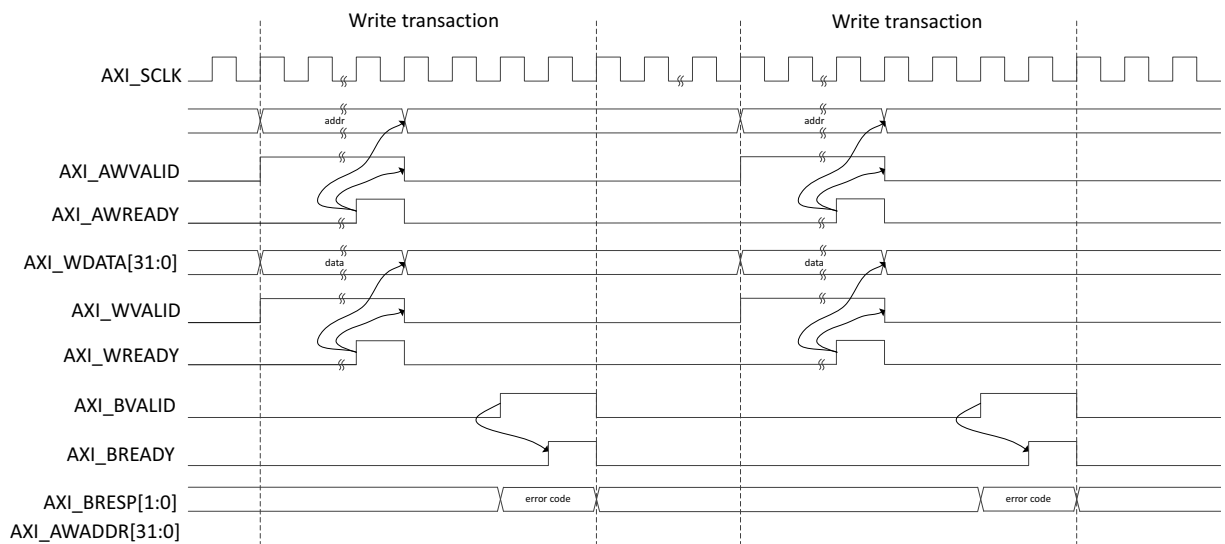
Write transaction

Write transaction

AXI_SCLK

addr

addr

AXI_AWVALID

AXI_AWREADY

AXI_WDATA[31:0]

data

data

AXI_WVALID

AXI_WREADY

AXI_BVALID

AXI_BREADY

AXI_BRESP[1:0]

error code

error code

AXI_AWADDR[31:0]